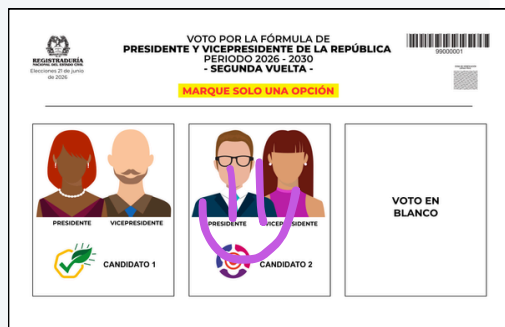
REGISTRADURÍA NACIONAL DEL ESTADO CIVIL
Elecciones 21 de junio de 2026

VOTO POR LA FÓRMULA DE
PRESIDENTE Y VICEPRESIDENTE DE LA REPÚBLICA
PERIODO 2026 - 2030
- SEGUNDA VUELTA -

99000001

MARQUE SOLO UNA OPCIÓN

PRESIDENTE VICEPRESIDENTE
CANDIDATO 1

PRESIDENTE VICEPRESIDENTE
CANDIDATO 2

VOTO EN BLANCO